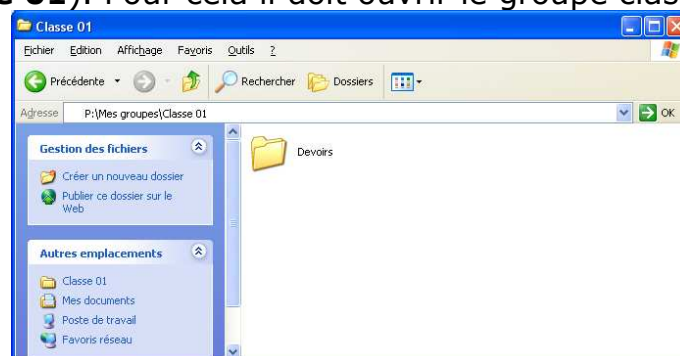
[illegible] 01). Pour cela il doit ouvrir le groupe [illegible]

Classe 01

Fichier Edition Affichage Favoris Outils ?

Précédente Rechercher Dossiers

Adresse P:\Mes groupes\Classe 01 OK

Gestion des fichiers

Créer un nouveau dossier

Publier ce dossier sur le Web

Autres emplacements

Classe 01

Mes documents

Poste de travail

Favoris réseau

Devoirs